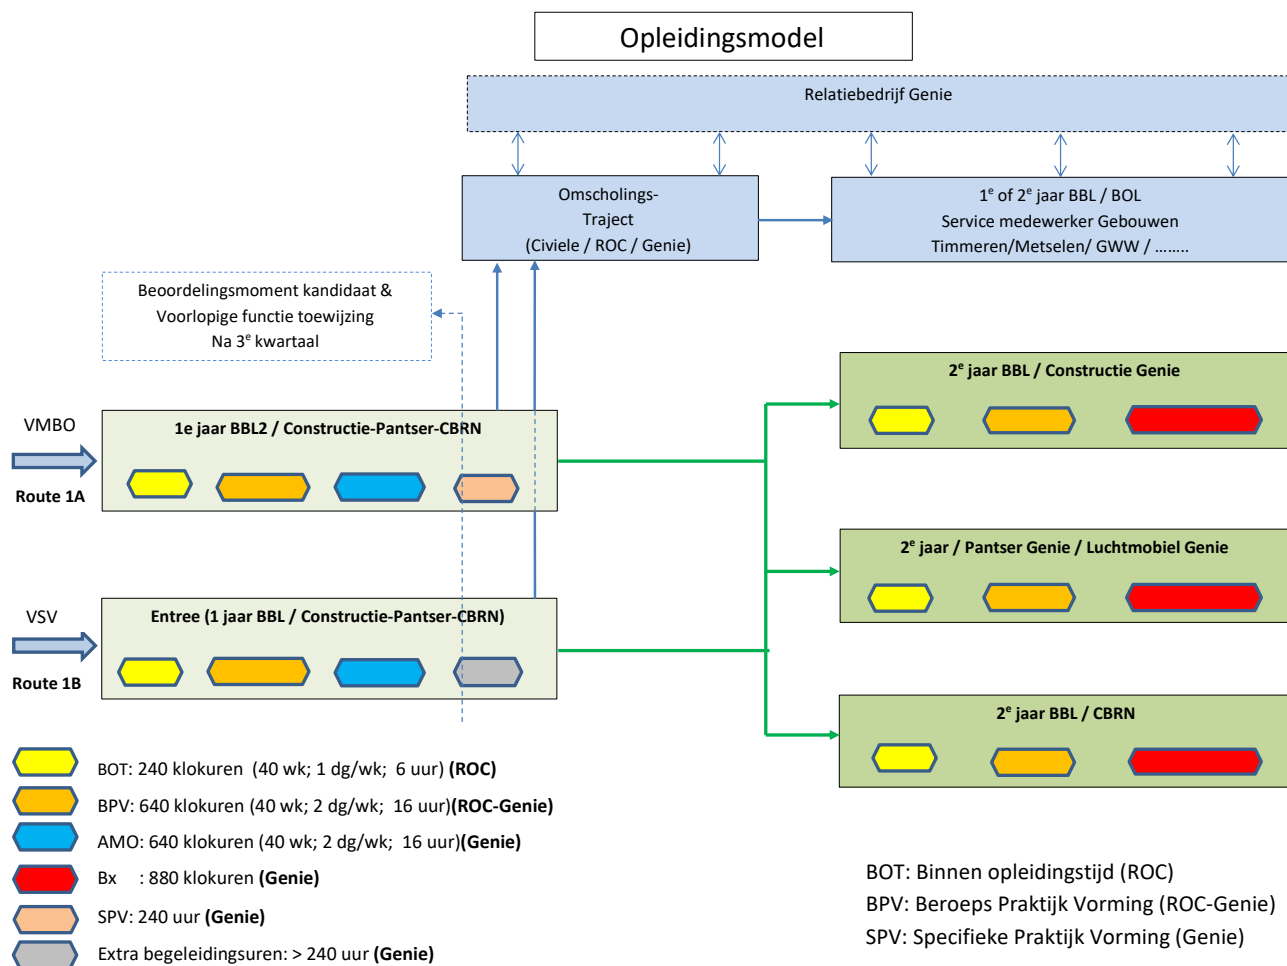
Opleidingsmodel

Relatiebedrijf Genie

Omscholings-
Traject
(Civiele / ROC / Genie)

1$^e$ of 2$^e$ jaar BBL / BOL
Service medewerker Gebouwen
Timmeren/Metselen/ GWW / …….

Beoordelingsmoment kandidaat &
Voorlopige functie toewijzing
Na 3$^e$ kwartaal

VMBO

Route 1A

1e jaar BBL2 / Constructie-Pantser-CBRN

VSV

Route 1B

Entree (1 jaar BBL / Constructie-Pantser-CBRN)

2$^e$ jaar BBL / Constructie Genie

2$^e$ jaar / Pantser Genie / Luchtmobiel Genie

2$^e$ jaar BBL / CBRN

BOT: 240 klokuren (40 wk; 1 dg/wk; 6 uur) **(ROC)**

BPV: 640 klokuren (40 wk; 2 dg/wk; 16 uur)**(ROC-Genie)**

AMO: 640 klokuren (40 wk; 2 dg/wk; 16 uur)**(Genie)**

Bx : 880 klokuren **(Genie)**

SPV: 240 uur **(Genie)**

Extra begeleidingsuren: > 240 uur **(Genie)**

BOT: Binnen opleidingstijd (ROC)
BPV: Beroeps Praktijk Vorming (ROC-Genie)
SPV: Specifieke Praktijk Vorming (Genie)